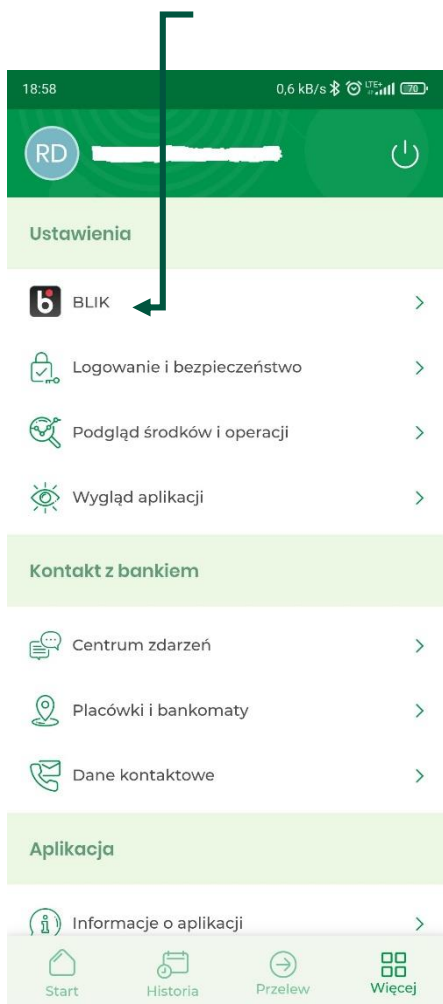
18:58

0,6 kB/s LTE 70

RD

Ustawienia

BLIK

Logowanie i bezpieczeństwo

Podgląd środków i operacji

Wygląd aplikacji

Kontakt z bankiem

Centrum zdarzeń

Placówki i bankomaty

Dane kontaktowe

Aplikacja

Informacje o aplikacji

Start

Historia

Przelew

Więcej